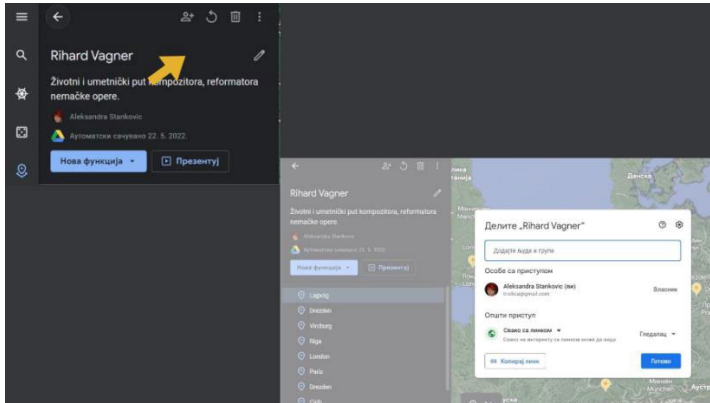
Rihard Vagner

Životni i umetnički put kompozitora, reformatora nemačke opere.

Aleksandra Stankovic

Аутоматски сачувано 22. 5. 2022.

Нова функција

Презентуј

Rihard Vagner

Životni i umetnički put kompozitora, reformatora nemačke opere.

Aleksandra Stankovic

Аутоматски сачувано 22. 5. 2022.

Нова функција

Презентуј

Lajpcig

Drezden

Virzburg

Riga

London

Paris

Drezden

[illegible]

Данска

Делите „Rihard Vagner"

Додајте људе и групе

Особе са приступом

Aleksandra Stankovic (ви)

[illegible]@gmail.com

Власник

Општи приступ

Свако са линком

Свако на интернету са овим линком може да види

Гледалац

Копирај линк

Готово